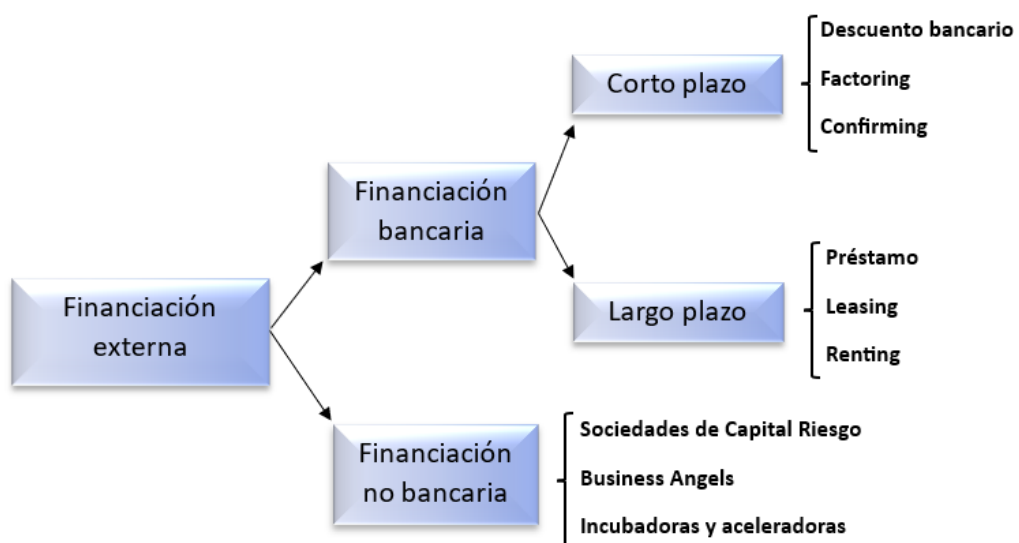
Financiación externa

Financiación bancaria

Corto plazo

Descuento bancario
Factoring
Confirming

Largo plazo

Préstamo
Leasing
Renting

Financiación no bancaria

Sociedades de Capital Riesgo
Business Angels
Incubadoras y aceleradoras